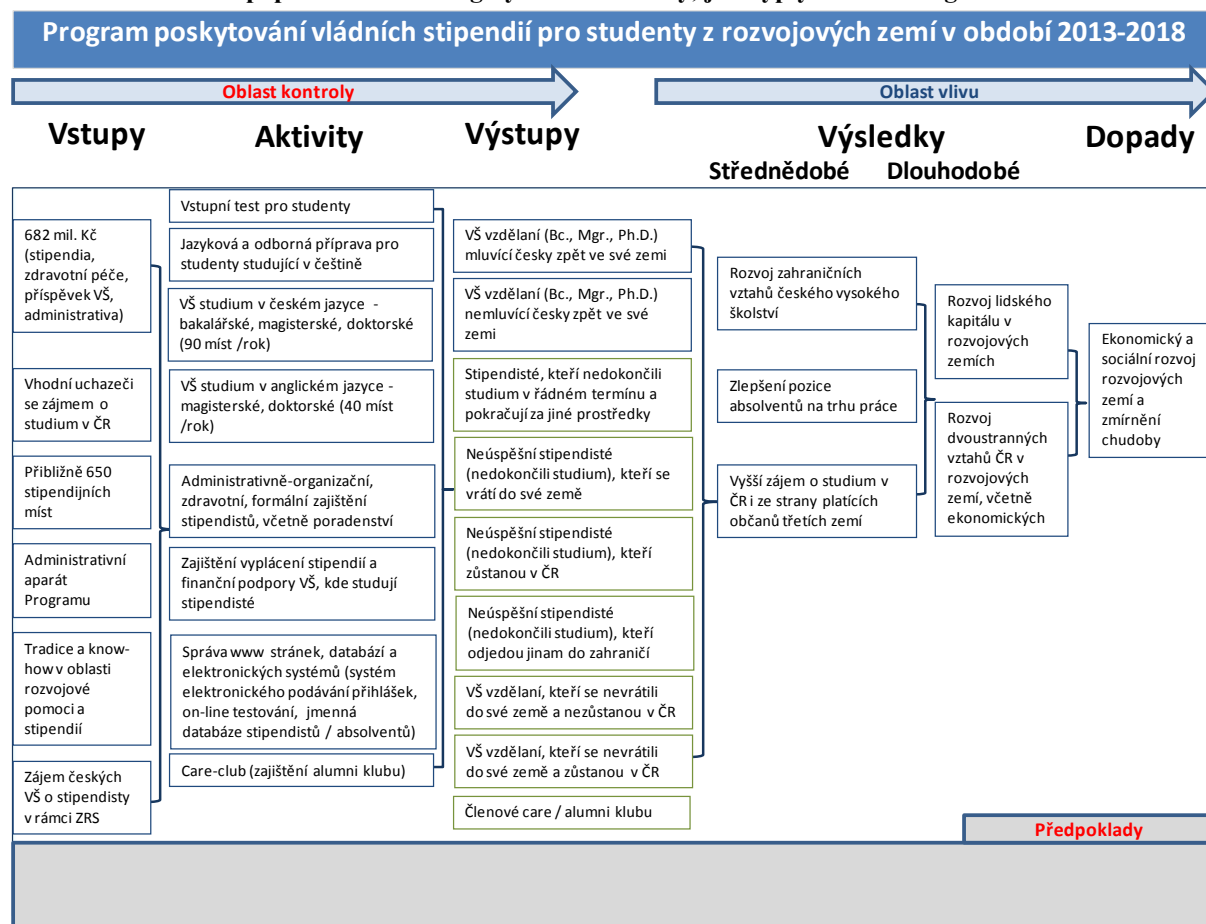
Program poskytování vládních stipendií pro studenty z rozvojových zemí v období 2013-2018

Oblast kontroly

Oblast vlivu

Vstupy

Aktivity

Výstupy

Výsledky

Dopady

Střednědobé

Dlouhodobé

682 mil. Kč (stipendia, zdravotní péče, příspěvek VŠ, administrativa)

Vhodní uchazeči se zájmem o studium v ČR

Přibližně 650 stipendijních míst

Administrativní aparát Programu

Tradice a know-how v oblasti rozvojové pomoci a stipendií

Zájem českých VŠ o stipendisty v rámci ZRS

Vstupní test pro studenty

Jazyková a odborná příprava pro studenty studující v češtině

VŠ studium v českém jazyce - bakalářské, magisterské, doktorské (90 míst /rok)

VŠ studium v anglickém jazyce - magisterské, doktorské (40 míst /rok)

Administrativně-organizační, zdravotní, formální zajištění stipendistů, včetně poradenství

Zajištění vyplácení stipendií a finanční podpory VŠ, kde studují stipendisté

Správa www stránek, databází a elektronických systémů (systém elektronického podávání přihlášek, on-line testování, jmenná databáze stipendistů / absolventů)

Care-club (zajištění alumni klubu)

VŠ vzdělaní (Bc., Mgr., Ph.D.) mluvící česky zpět ve své zemi

VŠ vzdělaní (Bc., Mgr., Ph.D.) nemluvící česky zpět ve své zemi

Stipendisté, kteří nedokončili studium v řádném termínu a pokračují za jiné prostředky

Neúspěšní stipendisté (nedokončili studium), kteří se vrátí do své země

Neúspěšní stipendisté (nedokončili studium), kteří zůstanou v ČR

Neúspěšní stipendisté (nedokončili studium), kteří odjedou jinam do zahraničí

VŠ vzdělaní, kteří se nevrátili do své země a nezůstanou v ČR

VŠ vzdělaní, kteří se nevrátili do své země a zůstanou v ČR

Členové care / alumni klubu

Rozvoj zahraničních vztahů českého vysokého školství

Zlepšení pozice absolventů na trhu práce

Vyšší zájem o studium v ČR i ze strany platících občanů třetích zemí

Rozvoj lidského kapitálu v rozvojových zemích

Rozvoj dvoustranných vztahů ČR v rozvojových zemí, včetně ekonomických

Ekonomický a sociální rozvoj rozvojových zemí a zmírnění chudoby

Předpoklady